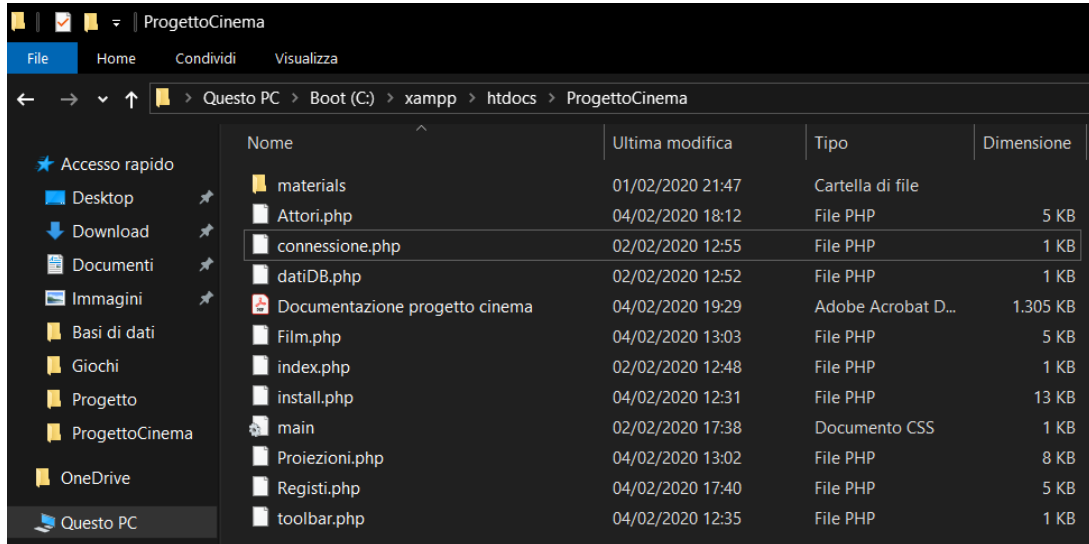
ProgettoCinema

File | Home | Condividi | Visualizza

Questo PC > Boot (C:) > xampp > htdocs > ProgettoCinema

Accesso rapido
Desktop
Download
Documenti
Immagini
Basi di dati
Giochi
Progetto
ProgettoCinema
OneDrive
Questo PC

| Nome | Ultima modifica | Tipo | Dimensione |
|---|---|---|---|
| materials | 01/02/2020 21:47 | Cartella di file | |
| Attori.php | 04/02/2020 18:12 | File PHP | 5 KB |
| connessione.php | 02/02/2020 12:55 | File PHP | 1 KB |
| datiDB.php | 02/02/2020 12:52 | File PHP | 1 KB |
| Documentazione progetto cinema | 04/02/2020 19:29 | Adobe Acrobat D... | 1.305 KB |
| Film.php | 04/02/2020 13:03 | File PHP | 5 KB |
| index.php | 02/02/2020 12:48 | File PHP | 1 KB |
| install.php | 04/02/2020 12:31 | File PHP | 13 KB |
| main | 02/02/2020 17:38 | Documento CSS | 1 KB |
| Proiezioni.php | 04/02/2020 13:02 | File PHP | 8 KB |
| Registi.php | 04/02/2020 17:40 | File PHP | 5 KB |
| toolbar.php | 04/02/2020 12:35 | File PHP | 1 KB |